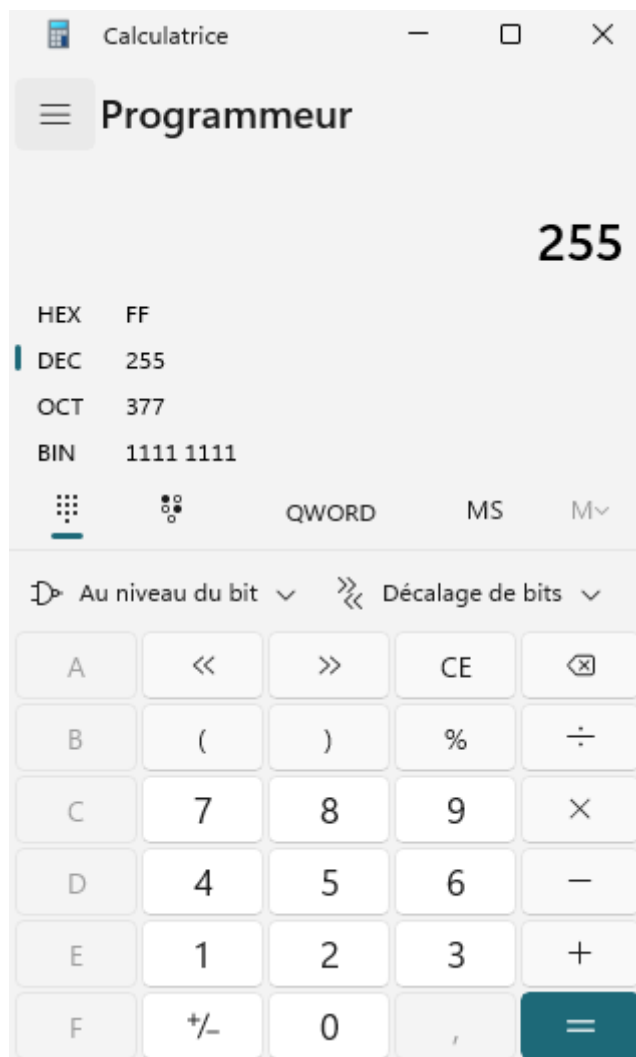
Calculatrice

Programmeur

255

HEX FF
DEC 255
OCT 377
BIN 1111 1111

QWORD MS M

Au niveau du bit Décalage de bits

| A | « | » | CE | ⌫ |
|---|---|---|---|---|
| B | ( | ) | % | ÷ |
| C | 7 | 8 | 9 | × |
| D | 4 | 5 | 6 | − |
| E | 1 | 2 | 3 | + |
| F | +/− | 0 | , | = |